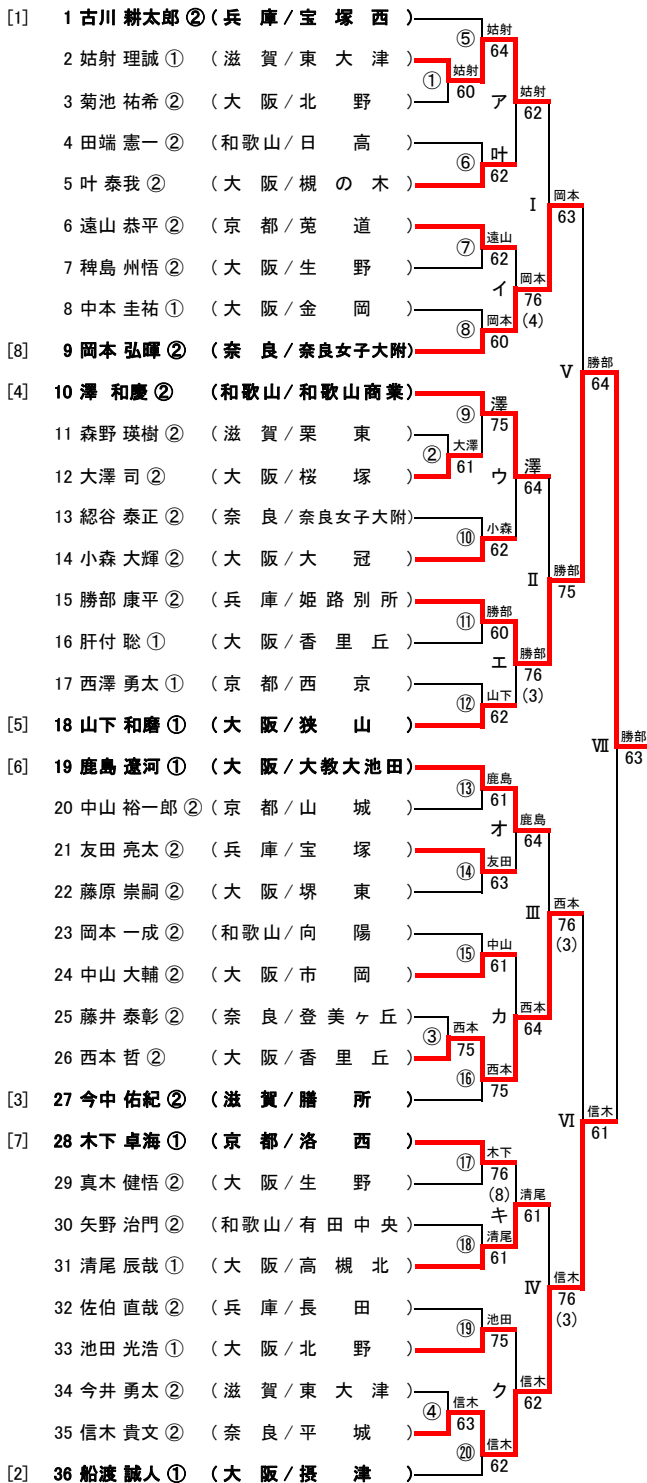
[1] 1 古川 耕太郎 ②（兵 庫／宝 塚 西）
2 姑射 理誠 ①（滋 賀／東 大 津）
3 菊池 祐希 ②（大 阪／北 野）
4 田端 憲一 ②（和歌山／日 高）
5 叶 泰我 ②（大 阪／槻 の 木）
6 遠山 恭平 ②（京 都／莵 道）
7 稗島 州悟 ②（大 阪／生 野）
8 中本 圭祐 ①（大 阪／金 岡）
[8] 9 岡本 弘暉 ②（奈 良／奈良女子大附）
[4] 10 澤 和慶 ②（和歌山／和歌山商業）
11 森野 瑛樹 ②（滋 賀／栗 東）
12 大澤 司 ②（大 阪／桜 塚）
13 綛谷 泰正 ②（奈 良／奈良女子大附）
14 小森 大輝 ②（大 阪／大 冠）
15 勝部 康平 ②（兵 庫／姫 路 別 所）
16 肝付 聡 ①（大 阪／香 里 丘）
17 西澤 勇太 ①（京 都／西 京）
[5] 18 山下 和磨 ①（大 阪／狭 山）
[6] 19 鹿島 遼河 ①（大 阪／大教大池田）
20 中山 裕一郎 ②（京 都／山 城）
21 友田 亮太 ②（兵 庫／宝 塚）
22 藤原 崇嗣 ②（大 阪／堺 東）
23 岡本 一成 ②（和歌山／向 陽）
24 中山 大輔 ②（大 阪／市 岡）
25 藤井 泰彰 ②（奈 良／登 美 ヶ 丘）
26 西本 哲 ②（大 阪／香 里 丘）
[3] 27 今中 佑紀 ②（滋 賀／膳 所）
[7] 28 木下 卓海 ①（京 都／洛 西）
29 真木 健悟 ②（大 阪／生 野）
30 矢野 治門 ②（和歌山／有 田 中 央）
31 清尾 辰哉 ①（大 阪／高 槻 北）
32 佐伯 直哉 ②（兵 庫／長 田）
33 池田 光浩 ①（大 阪／北 野）
34 今井 勇太 ②（滋 賀／東 大 津）
35 信木 貴文 ②（奈 良／平 城）
[2] 36 船渡 誠人 ①（大 阪／摂 津）

⑤ 姑射 64
① 姑射 60
ア 姑射 62
⑥ 叶 62
Ⅰ 岡本 63
⑦ 遠山 62
イ 岡本 76 (4)
⑧ 岡本 60
Ⅴ 勝部 64
⑨ 澤 75
② 大澤 61
ウ 澤 64
⑩ 小森 62
Ⅱ 勝部 75
⑪ 勝部 60
エ 勝部 76 (3)
⑫ 山下 62
Ⅶ 勝部 63
⑬ 鹿島 61
オ 鹿島 64
⑭ 友田 63
Ⅲ 西本 76 (3)
⑮ 中山 61
カ 西本 64
③ 西本 75
⑯ 西本 75
Ⅵ 信木 61
⑰ 木下 76 (8)
キ 清尾 61
⑱ 清尾 61
Ⅳ 信木 76 (3)
⑲ 池田 75
ク 信木 62
④ 信木 63
⑳ 信木 62